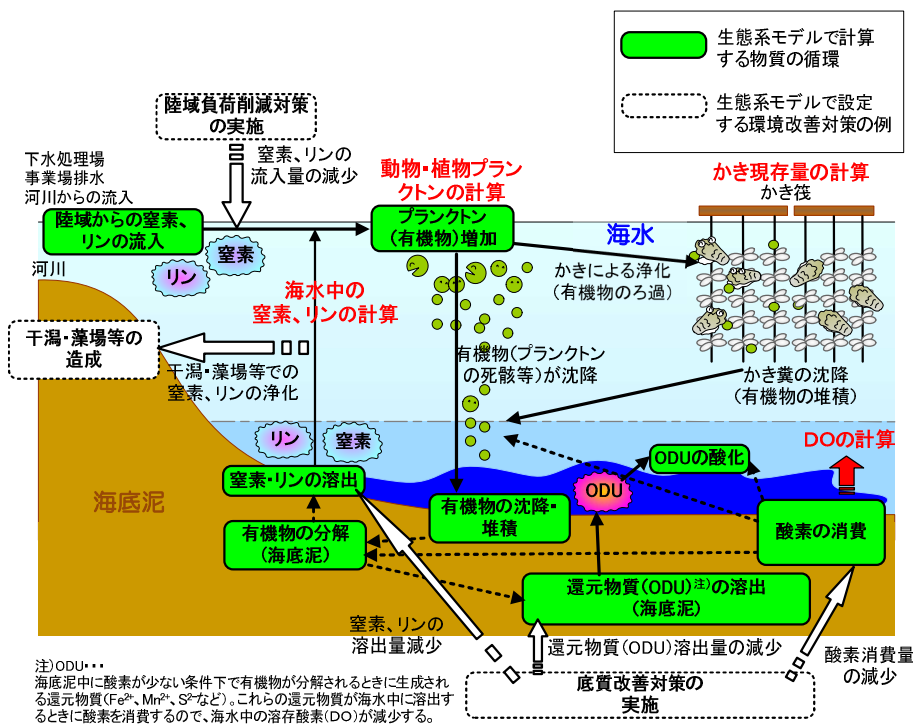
生態系モデルで計算する物質の循環

生態系モデルで設定する環境改善対策の例

陸域負荷削減対策の実施

窒素、リンの流入量の減少

下水処理場
事業場排水
河川からの流入

陸域からの窒素、リンの流入

窒素

リン

河川

動物・植物プランクトンの計算

プランクトン（有機物）増加

海水

かき現存量の計算

かき筏

かきによる浄化（有機物のろ過）

海水中の窒素、リンの計算

干潟・藻場等の造成

干潟・藻場等での窒素、リンの浄化

有機物（プランクトンの死骸等）が沈降

かき糞の沈降（有機物の堆積）

リン

窒素

DOの計算

ODUの酸化

窒素・リンの溶出

ODU

海底泥

有機物の沈降・堆積

酸素の消費

有機物の分解（海底泥）

還元物質（ODU）$^{注)}$の溶出（海底泥）

窒素、リンの溶出量減少

還元物質（ODU）溶出量の減少

酸素消費量の減少

底質改善対策の実施

注）ODU・・・
海底泥中に酸素が少ない条件下で有機物が分解されるときに生成される還元物質（$Fe^{2+}$、$Mn^{2+}$、$S^{2-}$など）。これらの還元物質が海水中に溶出するときに酸素を消費するので、海水中の溶存酸素（DO）が減少する。